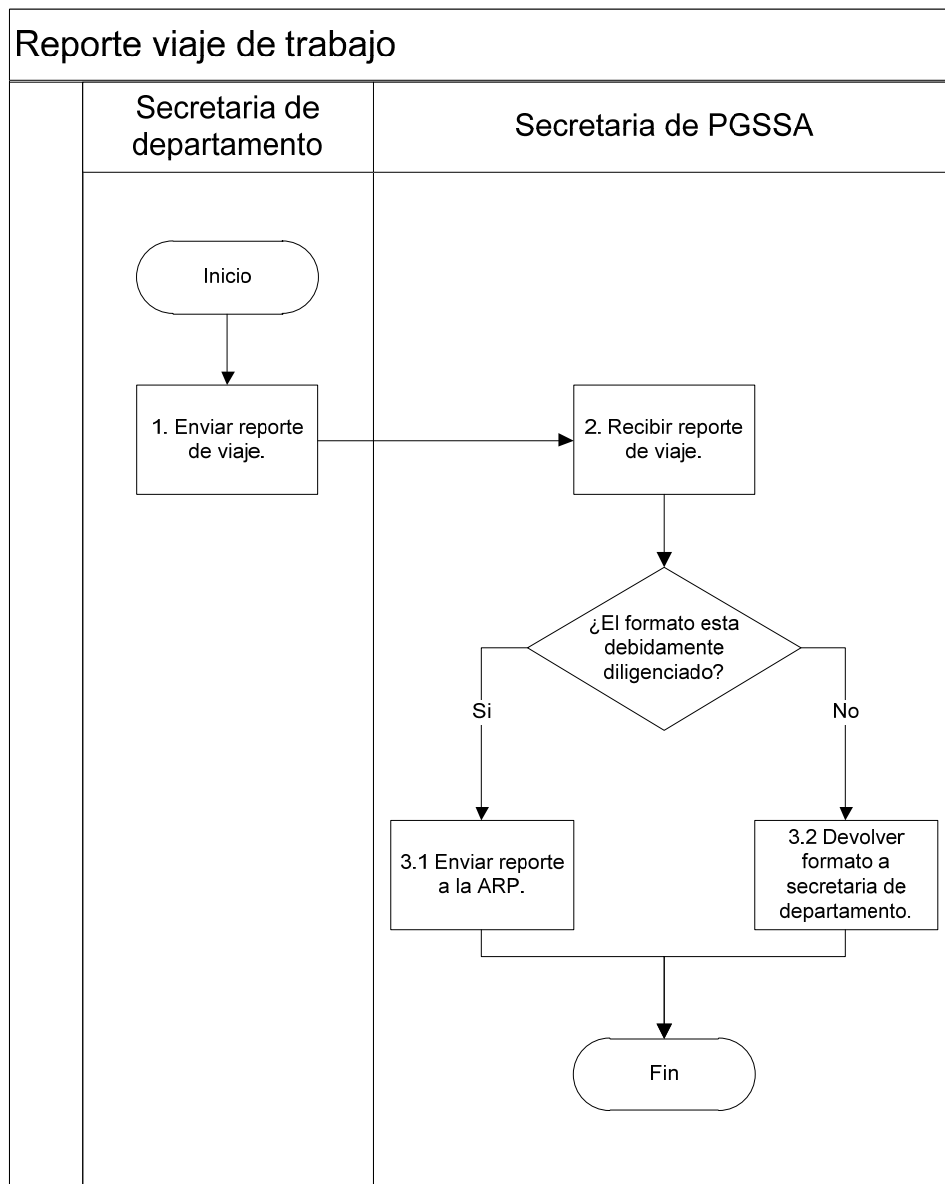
Reporte viaje de trabajo

Secretaria de departamento

Secretaria de PGSSA

Inicio

1. Enviar reporte de viaje.

2. Recibir reporte de viaje.

¿El formato esta debidamente diligenciado?

Si

No

3.1 Enviar reporte a la ARP.

3.2 Devolver formato a secretaria de departamento.

Fin